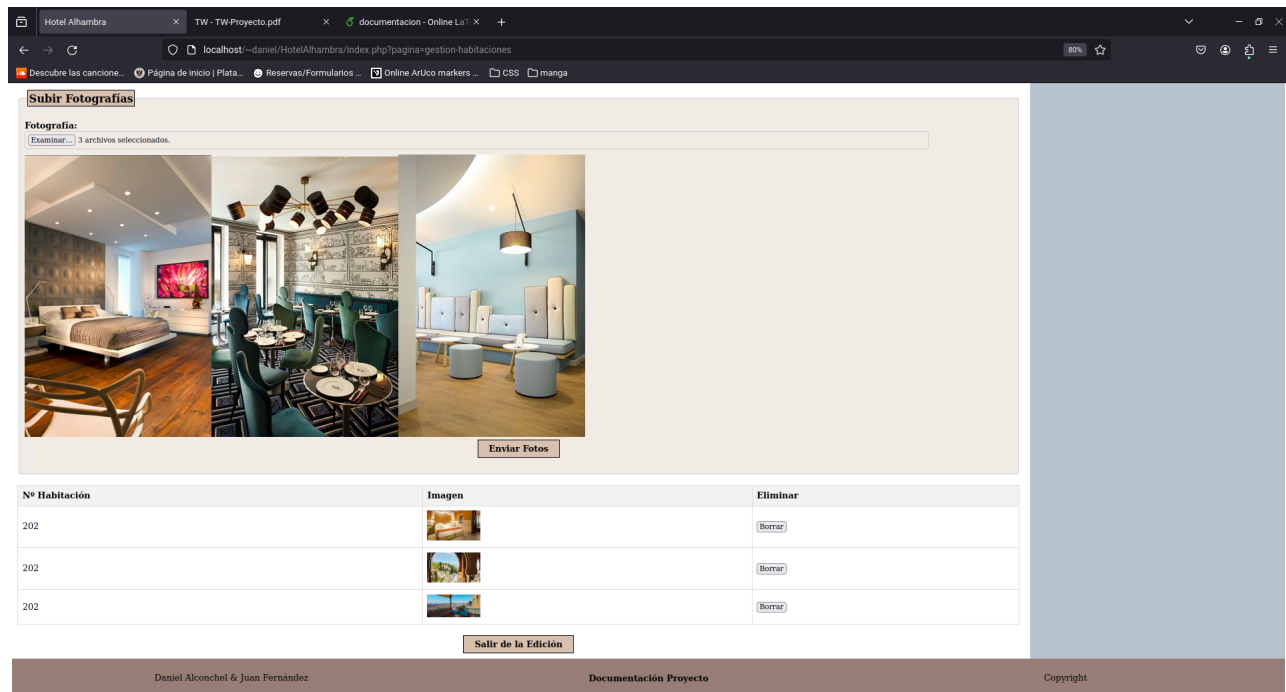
Hotel Alhambra × TW - TW-Proyecto.pdf × documentacion - Online LaT ×

localhost/~daniel/HotelAlhambra/index.php?pagina=gestion-habitaciones

80%

Descubre las cancione... Página de inicio | Plata... Reservas/Formularios ... Online ArUco markers ... CSS manga

Subir Fotografías

Fotografía:

Examinar... 3 archivos seleccionados.

Enviar Fotos

| Nº Habitación | Imagen | Eliminar |
|---|---|---|
| 202 | | Borrar |
| 202 | | Borrar |
| 202 | | Borrar |

Salir de la Edición

Daniel Alconchel & Juan Fernández

Documentación Proyecto

Copyright